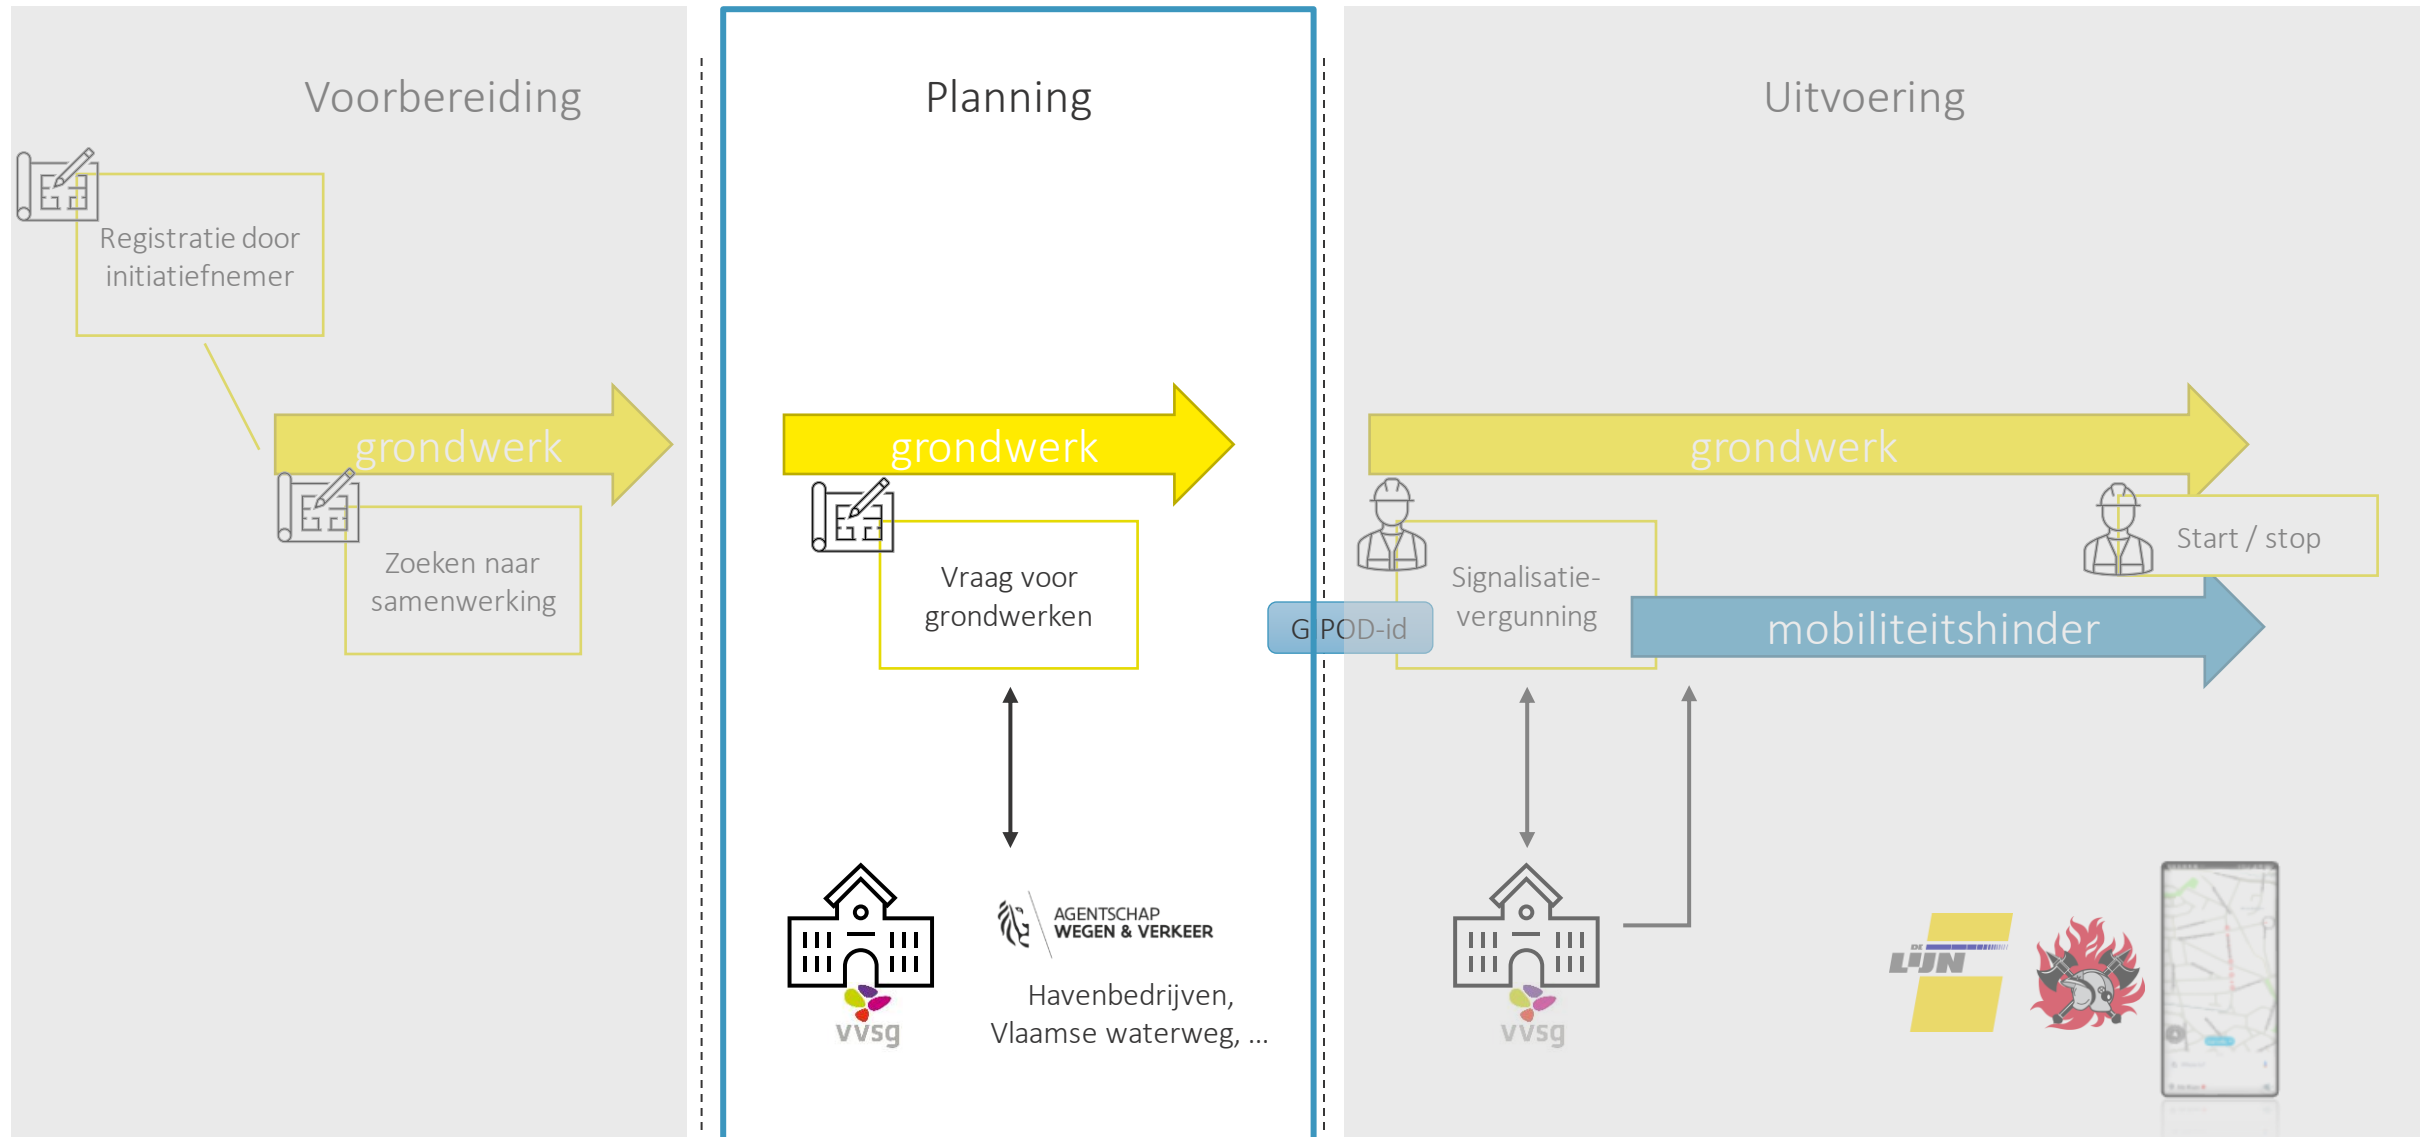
Voorbereiding

Registratie door initiatiefnemer

grondwerk

Zoeken naar samenwerking

Planning

grondwerk

Vraag voor grondwerken

vvsg

AGENTSCHAP
WEGEN & VERKEER

Havenbedrijven, Vlaamse waterweg, ...

GIPOD-id

Uitvoering

grondwerk

Start / stop

Signalisatie-vergunning

mobiliteitshinder

vvsg

DE LIJN